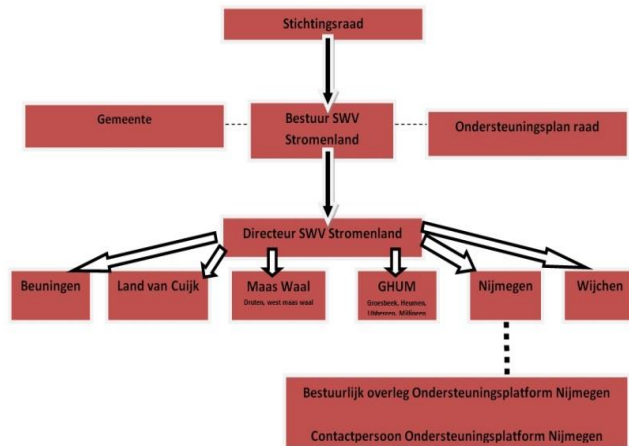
Stichtingsraad

Gemeente

Bestuur SWV Stromenland

Ondersteuningsplan raad

Directeur SWV Stromenland

Beuningen

Land van Cuijk

Maas Waal
Druten, west maas waal

GHUM
Groesbeek, Heumen, Ubbergen, Millingen

Nijmegen

Wijchen

Bestuurlijk overleg Ondersteuningsplatform Nijmegen

Contactpersoon Ondersteuningsplatform Nijmegen